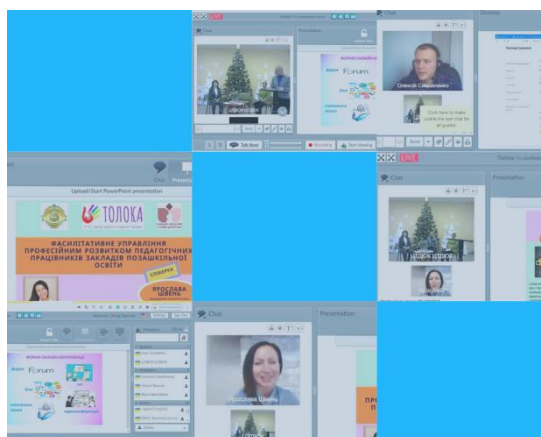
LIVE
Chat
Presentation
Олексій Самойленко
Click here to make visible the tool chat for all guests
Talk Now
Recording
Start Sharing
Chat
Presentation
Upload/Start PowerPoint presentation
ТОЛОКА
ФАСИЛІТАТИВНЕ УПРАВЛІННЯ ПРОФЕСІЙНИМ РОЗВИТКОМ ПЕДАГОГІЧНИХ ПРАЦІВНИКІВ ЗАКЛАДІВ ПОЗАШКІЛЬНОЇ ОСВІТИ
ЯРОСЛАВА ШВЕНЬ
LIVE
Chat
Presentation
Forum
Chat
Presentation
Ярослава Швень
Forum